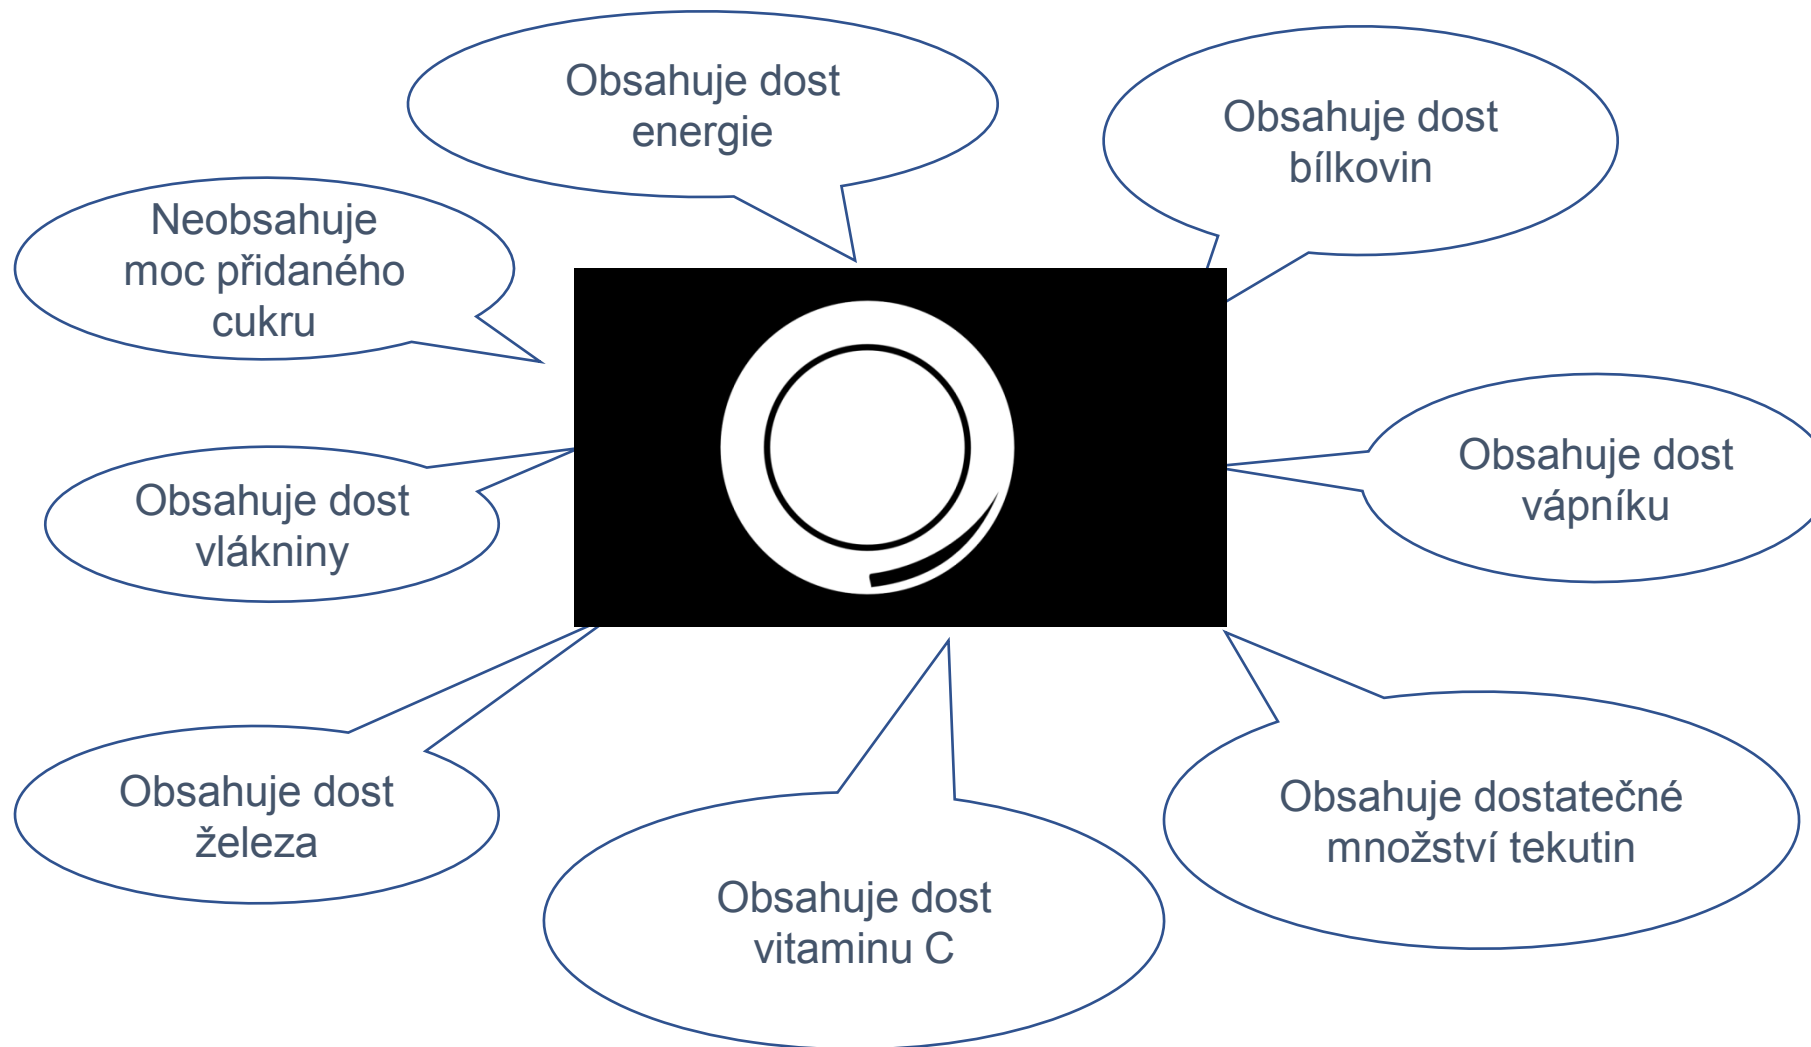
Obsahuje dost energie

Obsahuje dost bílkovin

Neobsahuje moc přidaného cukru

Obsahuje dost vlákniny

Obsahuje dost vápníku

Obsahuje dost železa

Obsahuje dost vitaminu C

Obsahuje dostatečné množství tekutin